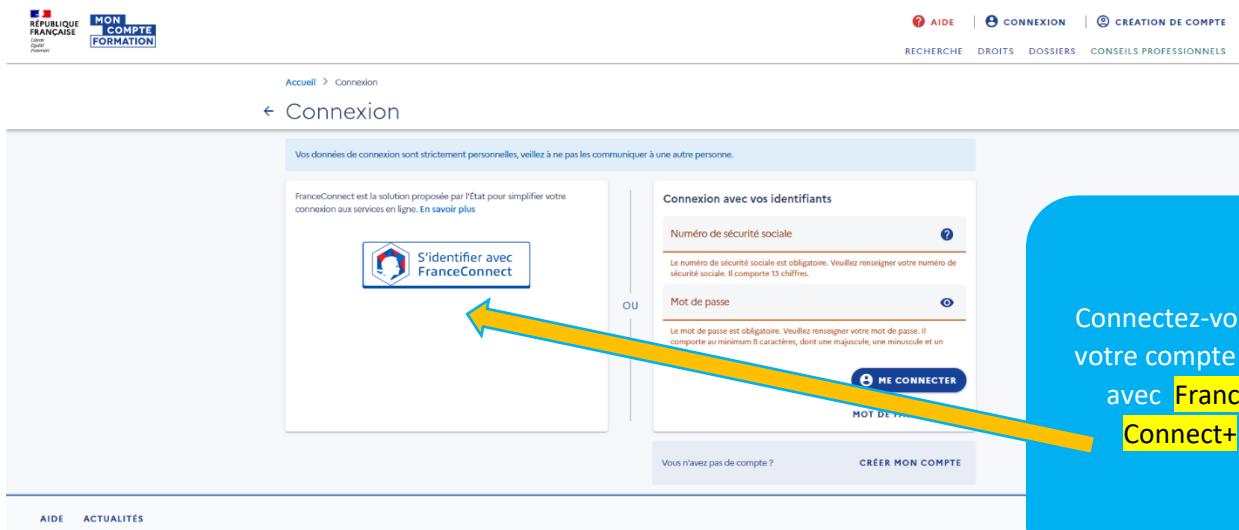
RÉPUBLIQUE FRANÇAISE
Liberté Égalité Fraternité

MON COMPTE FORMATION

AIDE | CONNEXION | CRÉATION DE COMPTE

RECHERCHE DROITS DOSSIERS CONSEILS PROFESSIONNELS

Accueil > Connexion

← Connexion

Vos données de connexion sont strictement personnelles, veillez à ne pas les communiquer à une autre personne.

FranceConnect est la solution proposée par l'État pour simplifier votre connexion aux services en ligne. En savoir plus

S'identifier avec FranceConnect

OU

Connexion avec vos identifiants

Numéro de sécurité sociale

Le numéro de sécurité sociale est obligatoire. Veuillez renseigner votre numéro de sécurité sociale. Il comporte 13 chiffres.

Mot de passe

Le mot de passe est obligatoire. Veuillez renseigner votre mot de passe. Il comporte au minimum 8 caractères, dont une majuscule, une minuscule et un

ME CONNECTER

MOT DE PA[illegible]

Vous n'avez pas de compte ?

CRÉER MON COMPTE

AIDE ACTUALITÉS

Connectez-vo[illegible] votre compte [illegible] avec Franc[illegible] Connect+